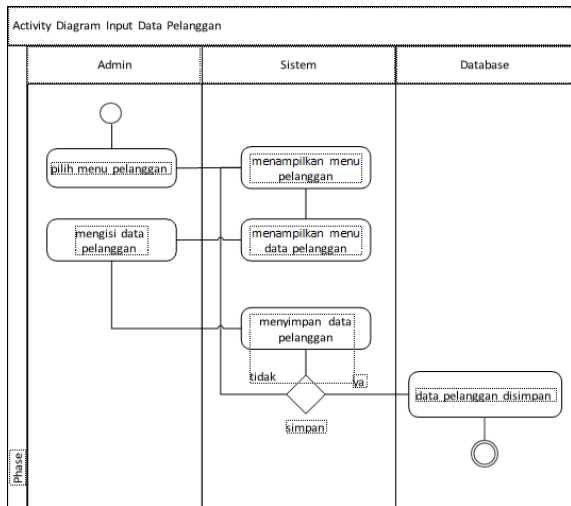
Activity Diagram Input Data Pelanggan

Admin

Sistem

Database

pilih menu pelanggan

menampilkan menu pelanggan

mengisi data pelanggan

menampilkan menu data pelanggan

menyimpan data pelanggan

tidak

ya

simpan

data pelanggan disimpan

Phase